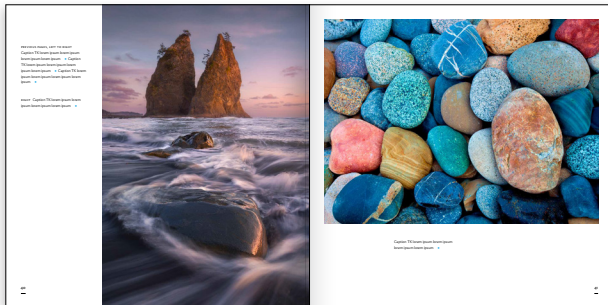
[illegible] Caption TK lorem ipsum lorem ipsum lorem ipsum lorem ipsum > Caption TK lorem ipsum lorem ipsum lorem ipsum lorem ipsum > Caption TK lorem ipsum lorem ipsum lorem ipsum lorem ipsum

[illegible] Caption TK lorem ipsum lorem ipsum lorem ipsum lorem ipsum

Caption TK lorem ipsum lorem ipsum lorem ipsum lorem ipsum

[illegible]

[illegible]